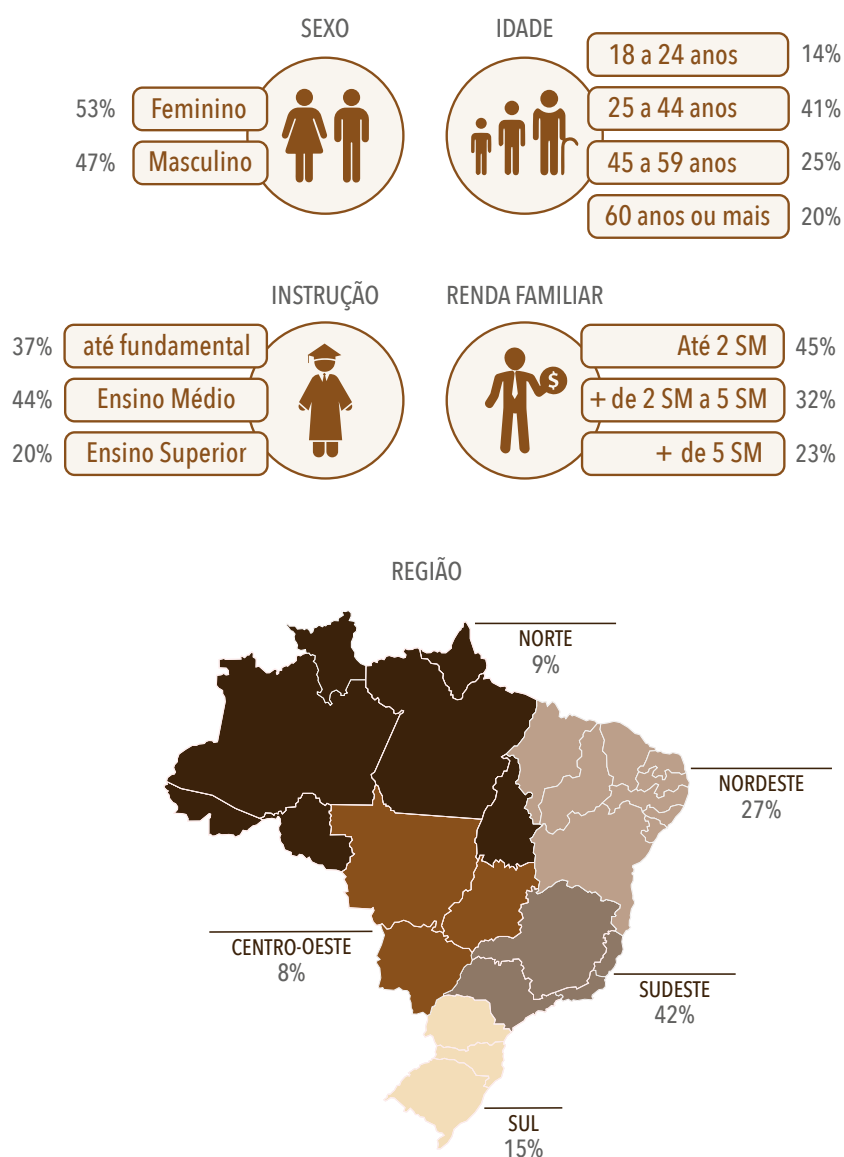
SEXO

53% Feminino
47% Masculino

IDADE

18 a 24 anos 14%
25 a 44 anos 41%
45 a 59 anos 25%
60 anos ou mais 20%

INSTRUÇÃO

37% até fundamental
44% Ensino Médio
20% Ensino Superior

RENDA FAMILIAR

Até 2 SM 45%
+ de 2 SM a 5 SM 32%
+ de 5 SM 23%

$

REGIÃO

NORTE
9%

NORDESTE
27%

CENTRO-OESTE
8%

SUDESTE
42%

SUL
15%